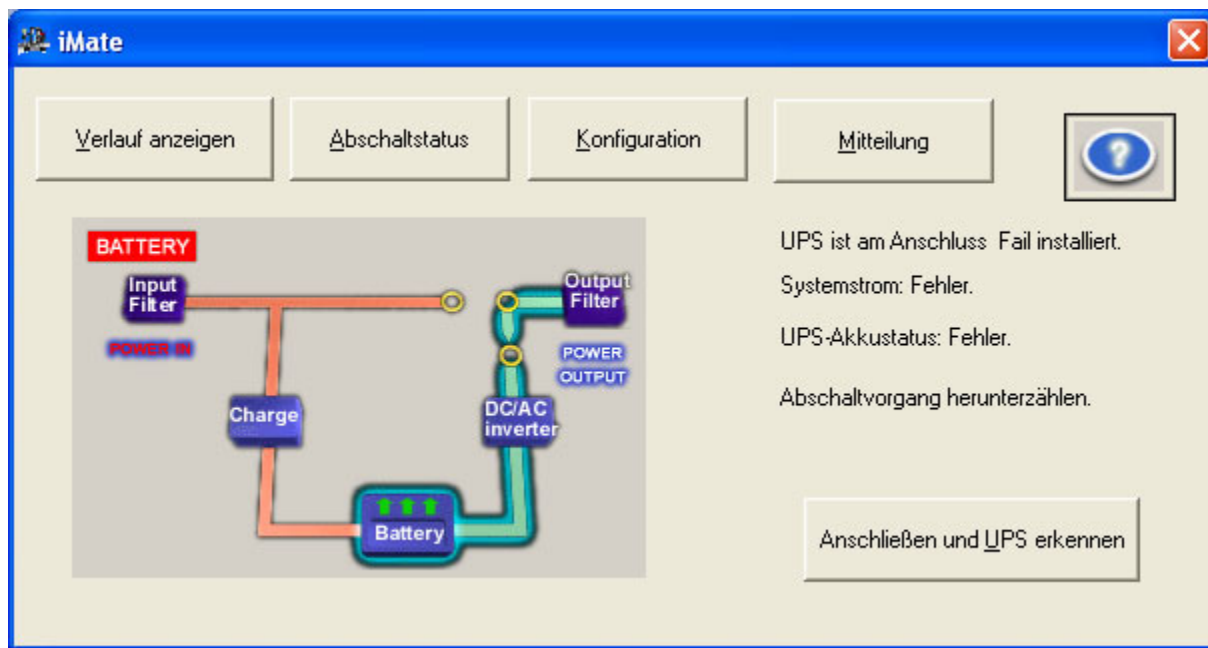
iMate

Verlauf anzeigen

Abschaltstatus

Konfiguration

Mitteilung

?

BATTERY

Input Filter

POWER IN

Output Filter

POWER OUTPUT

Charge

DC/AC inverter

Battery

UPS ist am Anschluss Fail installiert.

Systemstrom: Fehler.

UPS-Akkustatus: Fehler.

Abschaltvorgang herunterzählen.

Anschließen und UPS erkennen